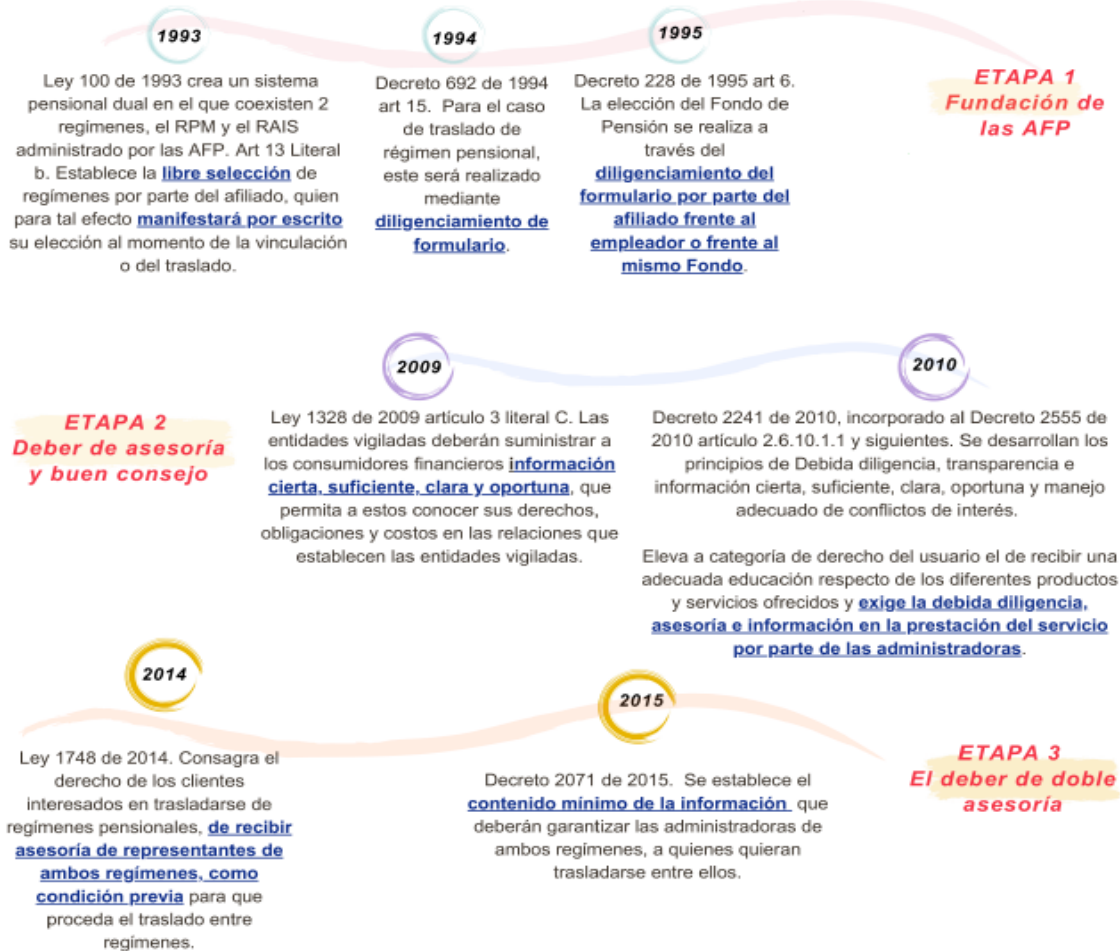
1993

Ley 100 de 1993 crea un sistema pensional dual en el que coexisten 2 regimenes, el RPM y el RAIS administrado por las AFP. Art 13 Literal b. Establece la libre selección de regímenes por parte del afiliado, quien para tal efecto manifestará por escrito su elección al momento de la vinculación o del traslado.

1994

Decreto 692 de 1994 art 15. Para el caso de traslado de régimen pensional, este será realizado mediante diligenciamiento de formulario.

1995

Decreto 228 de 1995 art 6. La elección del Fondo de Pensión se realiza a través del diligenciamiento del formulario por parte del afiliado frente al empleador o frente al mismo Fondo.

ETAPA 1
Fundación de las AFP

2009

2010

ETAPA 2
Deber de asesoría y buen consejo

Ley 1328 de 2009 artículo 3 literal C. Las entidades vigiladas deberán suministrar a los consumidores financieros información cierta, suficiente, clara y oportuna, que permita a estos conocer sus derechos, obligaciones y costos en las relaciones que establecen las entidades vigiladas.

Decreto 2241 de 2010, incorporado al Decreto 2555 de 2010 artículo 2.6.10.1.1 y siguientes. Se desarrollan los principios de Debida diligencia, transparencia e información cierta, suficiente, clara, oportuna y manejo adecuado de conflictos de interés.

Eleva a categoría de derecho del usuario el de recibir una adecuada educación respecto de los diferentes productos y servicios ofrecidos y exige la debida diligencia, asesoría e información en la prestación del servicio por parte de las administradoras.

2014

2015

ETAPA 3
El deber de doble asesoría

Ley 1748 de 2014. Consagra el derecho de los clientes interesados en trasladarse de regímenes pensionales, de recibir asesoría de representantes de ambos regímenes, como condición previa para que proceda el traslado entre regímenes.

Decreto 2071 de 2015. Se establece el contenido mínimo de la información que deberán garantizar las administradoras de ambos regímenes, a quienes quieran trasladarse entre ellos.